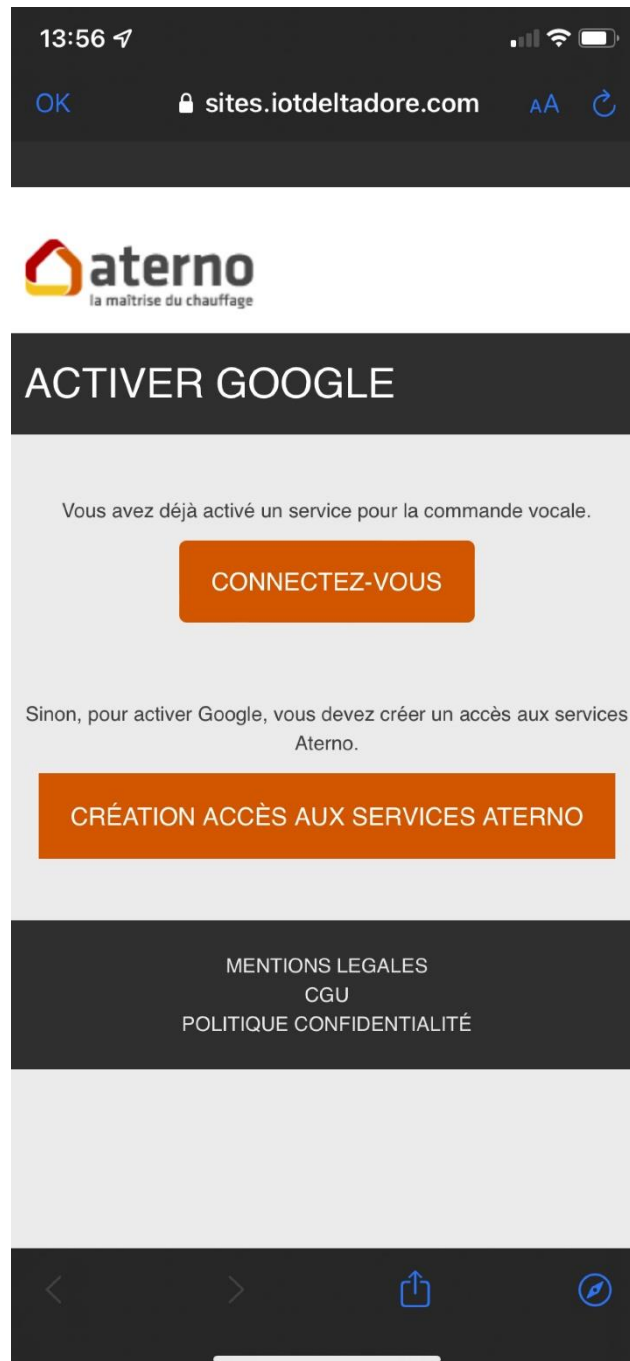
13:56

OK sites.iotdeltadore.com AA

aterno
la maîtrise du chauffage

ACTIVER GOOGLE

Vous avez déjà activé un service pour la commande vocale.

CONNECTEZ-VOUS

Sinon, pour activer Google, vous devez créer un accès aux services Aterno.

CRÉATION ACCÈS AUX SERVICES ATERNO

MENTIONS LEGALES
CGU
POLITIQUE CONFIDENTIALITÉ